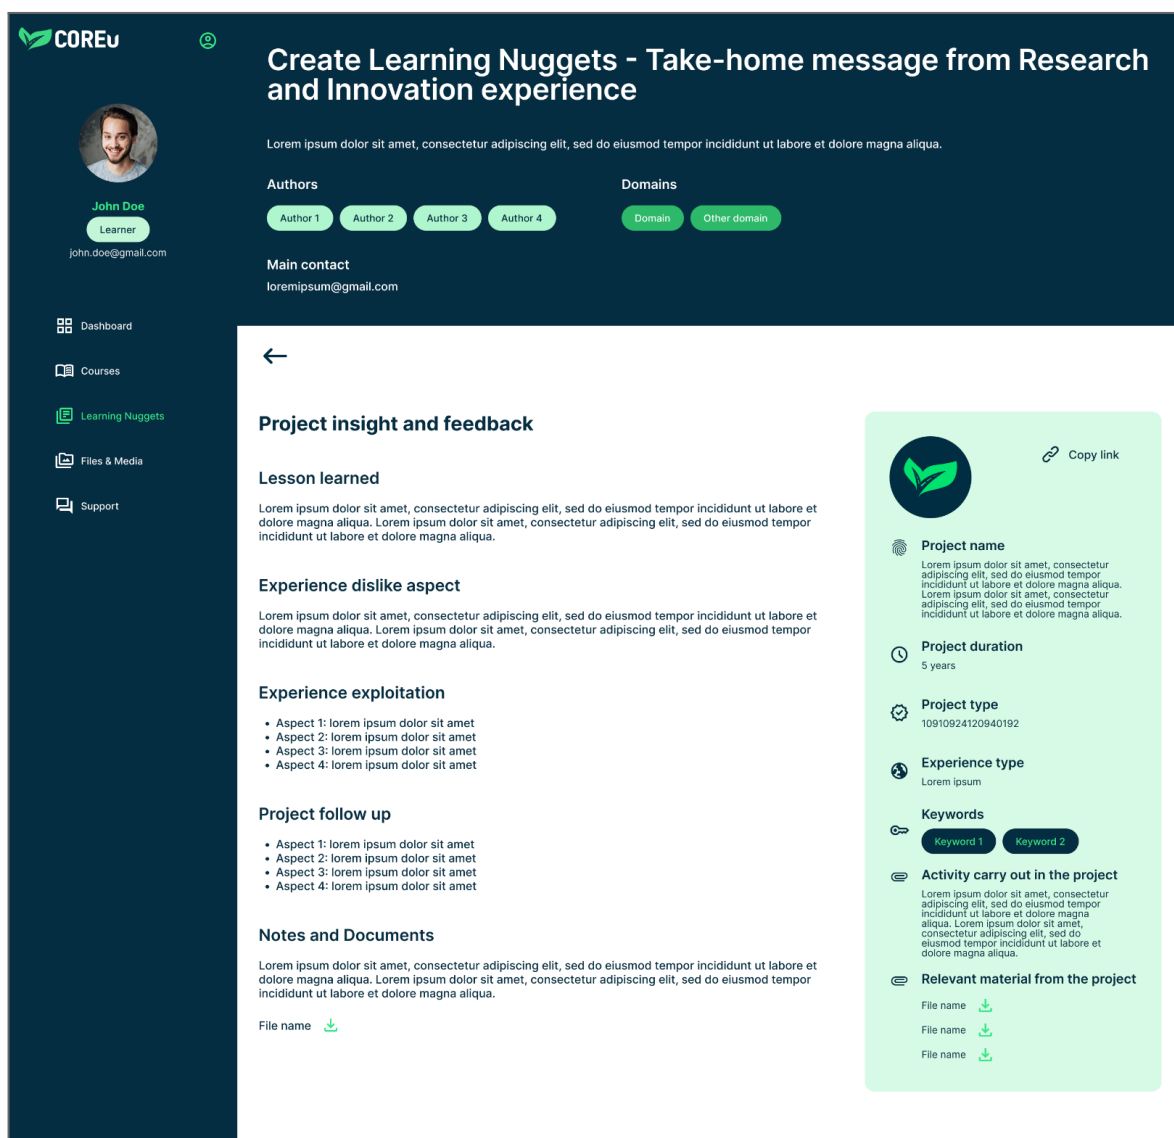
COREu

John Doe
Learner
john.doe@gmail.com

Dashboard
Courses
Learning Nuggets
Files & Media
Support

Create Learning Nuggets - Take-home message from Research and Innovation experience

Lorem ipsum dolor sit amet, consectetur adipiscing elit, sed do eiusmod tempor incididunt ut labore et dolore magna aliqua.

Authors
Author 1 Author 2 Author 3 Author 4

Domains
Domain Other domain

Main contact
loremipsum@gmail.com

Project insight and feedback

Lesson learned

Lorem ipsum dolor sit amet, consectetur adipiscing elit, sed do eiusmod tempor incididunt ut labore et dolore magna aliqua. Lorem ipsum dolor sit amet, consectetur adipiscing elit, sed do eiusmod tempor incididunt ut labore et dolore magna aliqua.

Experience dislike aspect

Lorem ipsum dolor sit amet, consectetur adipiscing elit, sed do eiusmod tempor incididunt ut labore et dolore magna aliqua. Lorem ipsum dolor sit amet, consectetur adipiscing elit, sed do eiusmod tempor incididunt ut labore et dolore magna aliqua.

Experience exploitation

- Aspect 1: lorem ipsum dolor sit amet
- Aspect 2: lorem ipsum dolor sit amet
- Aspect 3: lorem ipsum dolor sit amet
- Aspect 4: lorem ipsum dolor sit amet

Project follow up

- Aspect 1: lorem ipsum dolor sit amet
- Aspect 2: lorem ipsum dolor sit amet
- Aspect 3: lorem ipsum dolor sit amet
- Aspect 4: lorem ipsum dolor sit amet

Notes and Documents

Lorem ipsum dolor sit amet, consectetur adipiscing elit, sed do eiusmod tempor incididunt ut labore et dolore magna aliqua. Lorem ipsum dolor sit amet, consectetur adipiscing elit, sed do eiusmod tempor incididunt ut labore et dolore magna aliqua.

File name

Copy link

Project name
Lorem ipsum dolor sit amet, consectetur adipiscing elit, sed do eiusmod tempor incididunt ut labore et dolore magna aliqua. Lorem ipsum dolor sit amet, consectetur adipiscing elit, sed do eiusmod tempor incididunt ut labore et dolore magna aliqua.

Project duration
5 years

Project type
109109241209401992

Experience type
Lorem ipsum

Keywords
Keyword 1 Keyword 2

Activity carry out in the project
Lorem ipsum dolor sit amet, consectetur adipiscing elit, sed do eiusmod tempor incididunt ut labore et dolore magna aliqua. Lorem ipsum dolor sit amet, consectetur adipiscing elit, sed do eiusmod tempor incididunt ut labore et dolore magna aliqua.

Relevant material from the project
File name
File name
File name